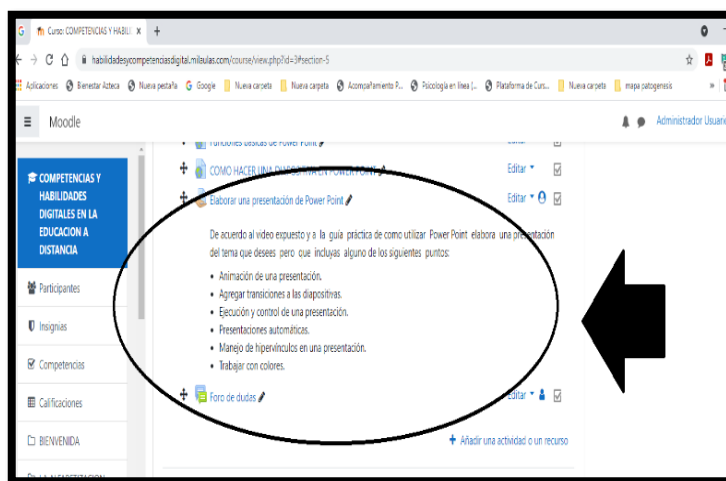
Curso: COMPETENCIAS Y HABILI ×

habilidadesycompetenciasdigital.milaulas.com/course/view.php?id=3#section-5

Aplicaciones Bienestar Azteca Nueva pestaña Google Nueva carpeta Nueva carpeta Acompañamiento P... Psicología en línea (... Plataforma de Curs... Nueva carpeta mapa patogenesis

Moodle

Administrador Usuario

COMPETENCIAS Y HABILIDADES DIGITALES EN LA EDUCACION A DISTANCIA

Participantes

Insignias

Competencias

Calificaciones

BIENVENIDA

Funciones básicas de Power Point

Editar

COMO HACER UNA DIAPOSITIVA EN POWER POINT

Editar

Elaborar una presentación de Power Point

Editar

De acuerdo al video expuesto y a la guía práctica de como utilizar Power Point elabora una presentación del tema que desees pero que incluyas alguno de los siguientes puntos:

- Animación de una presentación.
- Agregar transiciones a las diapositivas.
- Ejecución y control de una presentación.
- Presentaciones automáticas.
- Manejo de hipervínculos en una presentación.
- Trabajar con colores.

Foro de dudas

Editar

+ Añadir una actividad o un recurso